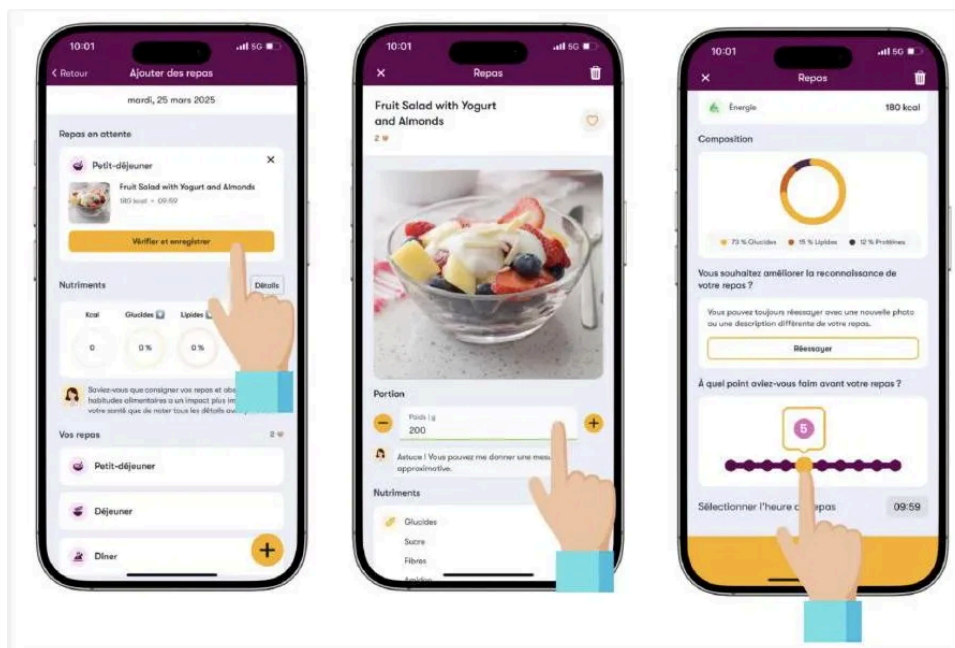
10:01
5G
< Retour
Ajouter des repas
mardi, 25 mars 2025
Repas en attente
Petit-déjeuner
Fruit Salad with Yogurt and Almonds
180 kcal • 09:59
Vérifier et enregistrer
Nutriments
Détails
Kcal
Glucides
Lipides
0
0 %
0 %
Saviez-vous que consigner vos repas et obs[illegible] habitudes alimentaires a un impact plus im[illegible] votre santé que de noter tous les détails av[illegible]
Vos repas
2
Petit-déjeuner
Déjeuner
Dîner
+

10:01
5G
Repas
Fruit Salad with Yogurt and Almonds
2
Portion
Poids | g
200
Astuce ! Vous pouvez me donner une mes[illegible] approximative.
Nutriments
Glucides
Sucre
Fibres
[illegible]

10:01
5G
Repas
Énergie
180 kcal
Composition
73 % Glucides
15 % Lipides
12 % Protéines
Vous souhaitez améliorer la reconnaissance de votre repas ?
Vous pouvez toujours réessayer avec une nouvelle photo ou une description différente de votre repas.
Réessayer
À quel point aviez-vous faim avant votre repas ?
5
Sélectionner l'heure d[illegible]epas
09:59